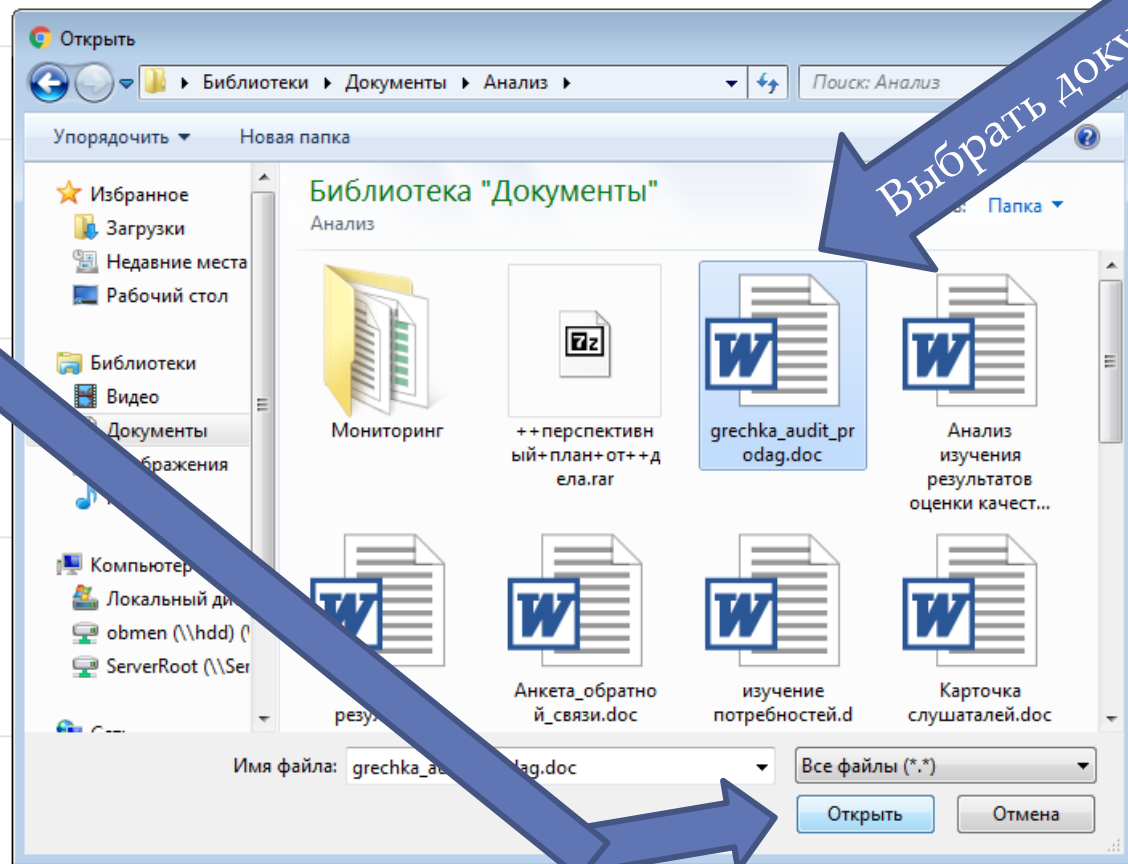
Открыть

Библиотеки ▸ Документы ▸ Анализ ▸

Поиск: Анализ

Упорядочить ▾ Новая папка

Выбрать доку

Избранное
Загрузки
Недавние места
Рабочий стол

Библиотеки
Видео
Документы
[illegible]бражения
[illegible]

Компьютер
Локальный ди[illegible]
obmen (\\hdd) ([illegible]
ServerRoot (\\Ser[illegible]

Сет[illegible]

Библиотека "Документы"
Анализ

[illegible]: Папка ▾

Мониторинг

++перспективный+план+от++дела.rar

grechka_audit_prodag.doc

Анализ изучения результатов оценки качест...

резу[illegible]

Анкета_обратной_связи.doc

изучение потребностей.d

Карточка слушаталей.doc

Имя файла: grechka_a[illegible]dag.doc

Все файлы (*.*)

Открыть

Отмена